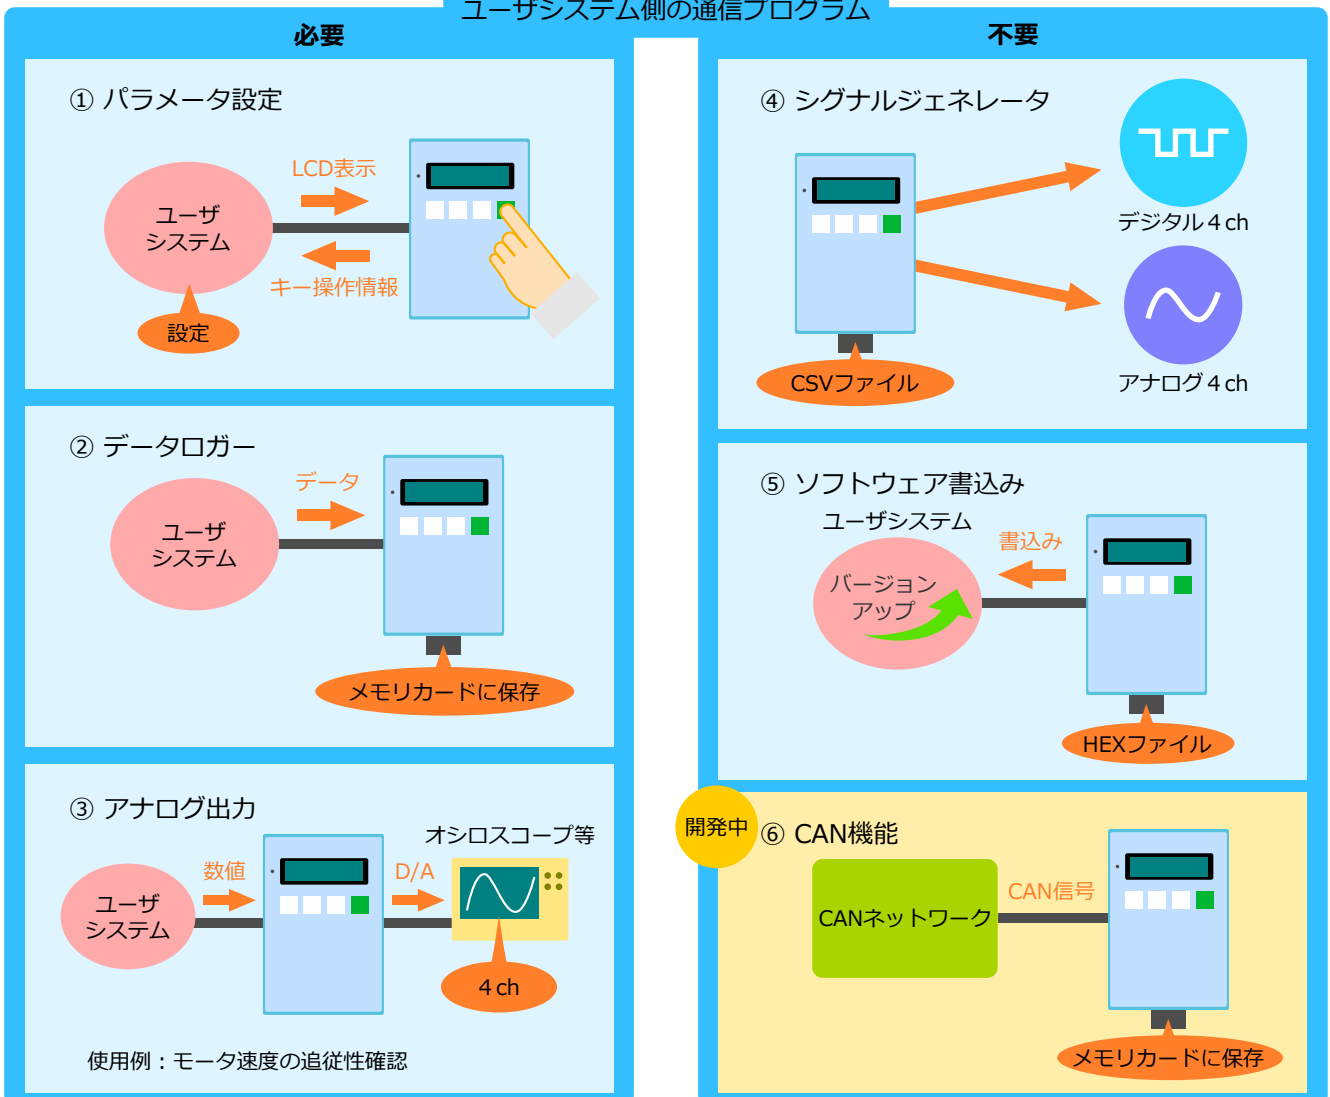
ユーザシステム側の通信プログラム

必要

① パラメータ設定

LCD表示

ユーザ
システム

キー操作情報

設定

② データロガー

データ

ユーザ
システム

メモリカードに保存

③ アナログ出力

オシロスコープ等

数値

D/A

ユーザ
システム

4 ch

使用例：モータ速度の追従性確認

不要

④ シグナルジェネレータ

デジタル 4 ch

CSVファイル

アナログ 4 ch

⑤ ソフトウェア書込み

ユーザシステム

書込み

バージョン
アップ

HEXファイル

開発中

⑥ CAN機能

CAN信号

CANネットワーク

メモリカードに保存